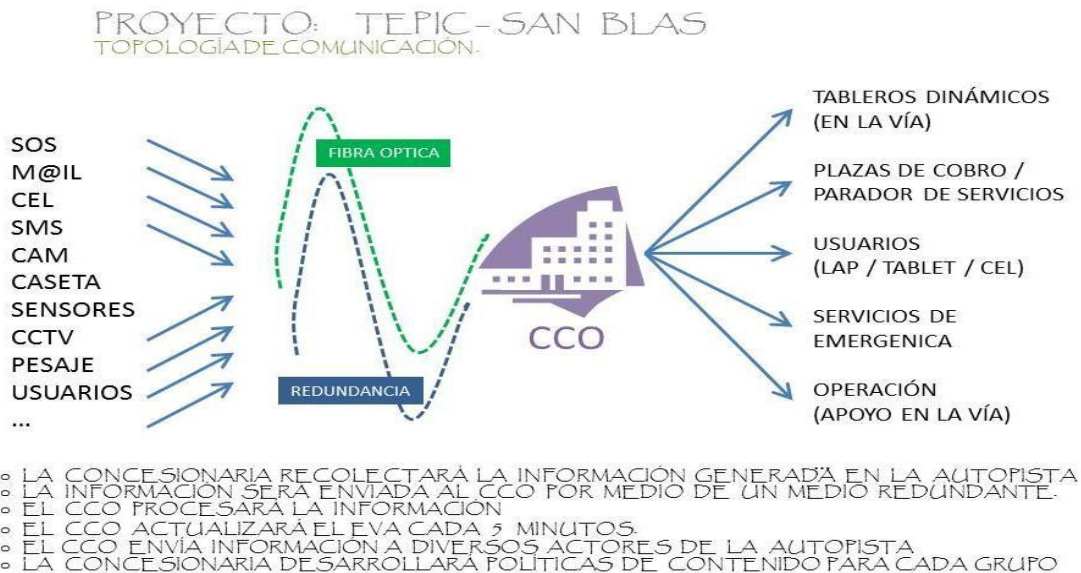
PROYECTO: TEPIC-SAN BLAS
TOPOLOGÍA DE COMUNICACIÓN.

SOS
M@IL
CEL
SMS
CAM
CASETA
SENSORES
CCTV
PESAJE
USUARIOS
...

FIBRA OPTICA

REDUNDANCIA

CCO

TABLEROS DINÁMICOS (EN LA VÍA)

PLAZAS DE COBRO / PARADOR DE SERVICIOS

USUARIOS (LAP / TABLET / CEL)

SERVICIOS DE EMERGENICA

OPERACIÓN (APOYO EN LA VÍA)

○ LA CONCESIONARIA RECOLECTARÁ LA INFORMACIÓN GENERADA EN LA AUTOPISTA
○ LA INFORMACIÓN SERÁ ENVIADA AL CCO POR MEDIO DE UN MEDIO REDUNDANTE.
○ EL CCO PROCESARÁ LA INFORMACIÓN
○ EL CCO ACTUALIZARÁ EL EVA CADA 5 MINUTOS.
○ EL CCO ENVÍA INFORMACIÓN A DIVERSOS ACTORES DE LA AUTOPISTA
○ LA CONCESIONARIA DESARROLLARÁ POLÍTICAS DE CONTENIDO PARA CADA GRUPO